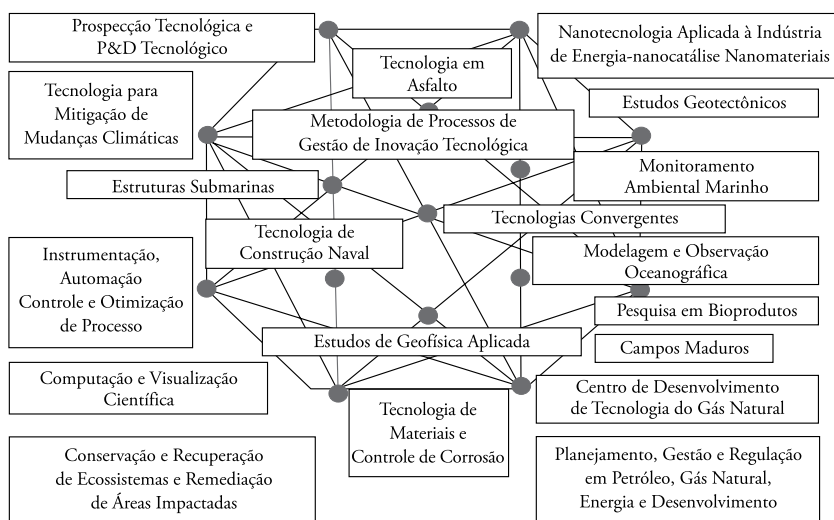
Prospecção Tecnológica e P&D Tecnológico

Nanotecnologia Aplicada à Indústria de Energia-nanocatálise Nanomateriais

Tecnologia em Asfalto

Tecnologia para Mitigação de Mudanças Climáticas

Estudos Geotectônicos

Metodologia de Processos de Gestão de Inovação Tecnológica

Monitoramento Ambiental Marinho

Estruturas Submarinas

Tecnologias Convergentes

Tecnologia de Construção Naval

Instrumentação, Automação Controle e Otimização de Processo

Modelagem e Observação Oceanográfica

Pesquisa em Bioprodutos

Estudos de Geofísica Aplicada

Campos Maduros

Computação e Visualização Científica

Centro de Desenvolvimento de Tecnologia do Gás Natural

Tecnologia de Materiais e Controle de Corrosão

Conservação e Recuperação de Ecossistemas e Remediação de Áreas Impactadas

Planejamento, Gestão e Regulação em Petróleo, Gás Natural, Energia e Desenvolvimento